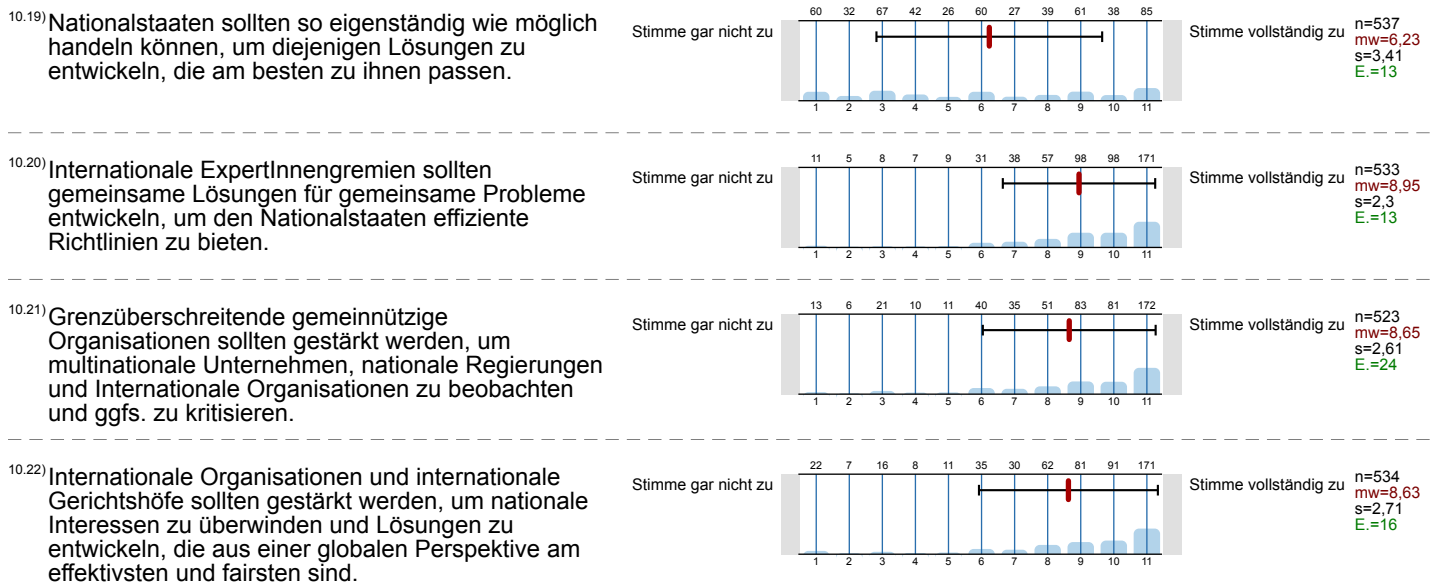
10.19) Nationalstaaten sollten so eigenständig wie möglich handeln können, um diejenigen Lösungen zu entwickeln, die am besten zu ihnen passen.

Stimme gar nicht zu

| 60 | 32 | 67 | 42 | 26 | 60 | 27 | 39 | 61 | 38 | 85 |
|---|---|---|---|---|---|---|---|---|---|---|
| 1 | 2 | 3 | 4 | 5 | 6 | 7 | 8 | 9 | 10 | 11 |

Stimme vollständig zu

n=537
mw=6,23
s=3,41
E.=13

10.20) Internationale ExpertInnengremien sollten gemeinsame Lösungen für gemeinsame Probleme entwickeln, um den Nationalstaaten effiziente Richtlinien zu bieten.

Stimme gar nicht zu

| 11 | 5 | 8 | 7 | 9 | 31 | 38 | 57 | 98 | 98 | 171 |
|---|---|---|---|---|---|---|---|---|---|---|
| 1 | 2 | 3 | 4 | 5 | 6 | 7 | 8 | 9 | 10 | 11 |

Stimme vollständig zu

n=533
mw=8,95
s=2,3
E.=13

10.21) Grenzüberschreitende gemeinnützige Organisationen sollten gestärkt werden, um multinationale Unternehmen, nationale Regierungen und Internationale Organisationen zu beobachten und ggfs. zu kritisieren.

Stimme gar nicht zu

| 13 | 6 | 21 | 10 | 11 | 40 | 35 | 51 | 83 | 81 | 172 |
|---|---|---|---|---|---|---|---|---|---|---|
| 1 | 2 | 3 | 4 | 5 | 6 | 7 | 8 | 9 | 10 | 11 |

Stimme vollständig zu

n=523
mw=8,65
s=2,61
E.=24

10.22) Internationale Organisationen und internationale Gerichtshöfe sollten gestärkt werden, um nationale Interessen zu überwinden und Lösungen zu entwickeln, die aus einer globalen Perspektive am effektivsten und fairsten sind.

Stimme gar nicht zu

| 22 | 7 | 16 | 8 | 11 | 35 | 30 | 62 | 81 | 91 | 171 |
|---|---|---|---|---|---|---|---|---|---|---|
| 1 | 2 | 3 | 4 | 5 | 6 | 7 | 8 | 9 | 10 | 11 |

Stimme vollständig zu

n=534
mw=8,63
s=2,71
E.=16